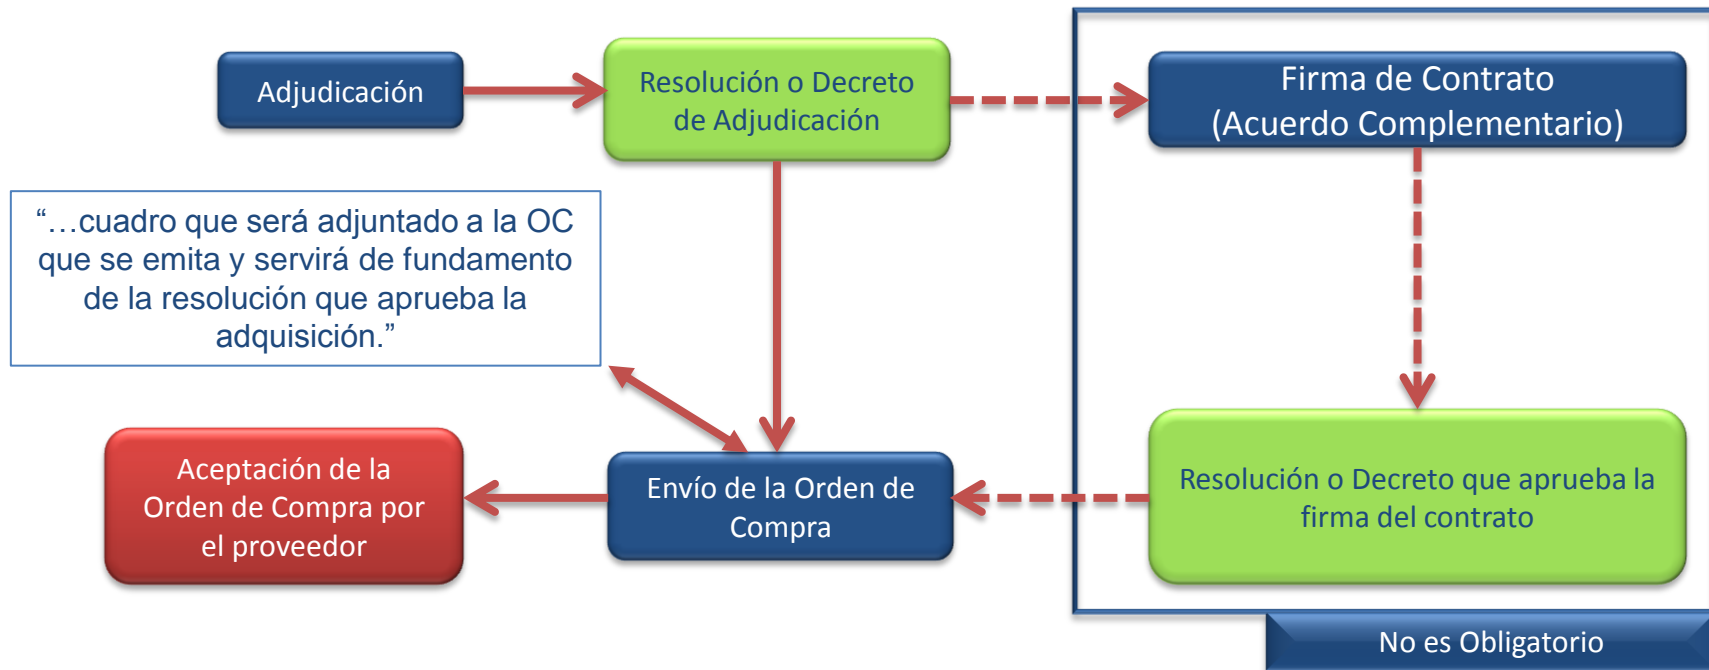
Adjudicación

Resolución o Decreto de Adjudicación

Firma de Contrato (Acuerdo Complementario)

“…cuadro que será adjuntado a la OC que se emita y servirá de fundamento de la resolución que aprueba la adquisición.”

Aceptación de la Orden de Compra por el proveedor

Envío de la Orden de Compra

Resolución o Decreto que aprueba la firma del contrato

No es Obligatorio